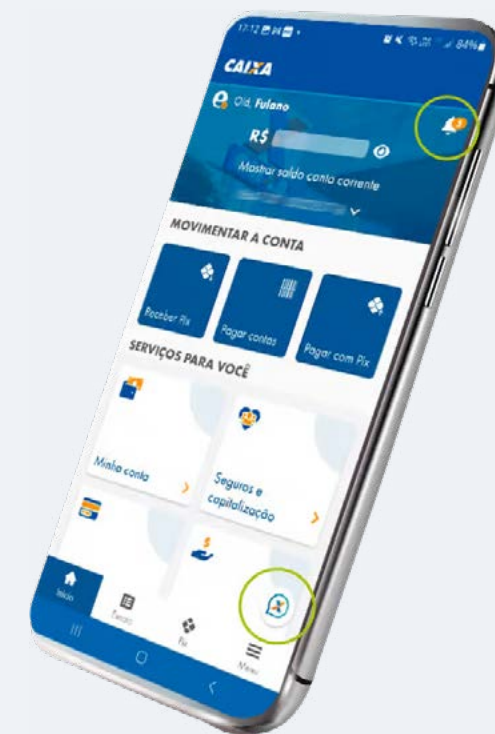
17:12

84%

CAIXA

Olá, Fulano

R$

Mostrar saldo conta corrente

MOVIMENTAR A CONTA

Receber Pix

Pagar contas

Pagar com Pix

SERVIÇOS PARA VOCÊ

Minha conta

Seguros e capitalização

Início

Extrato

Pix

Menu